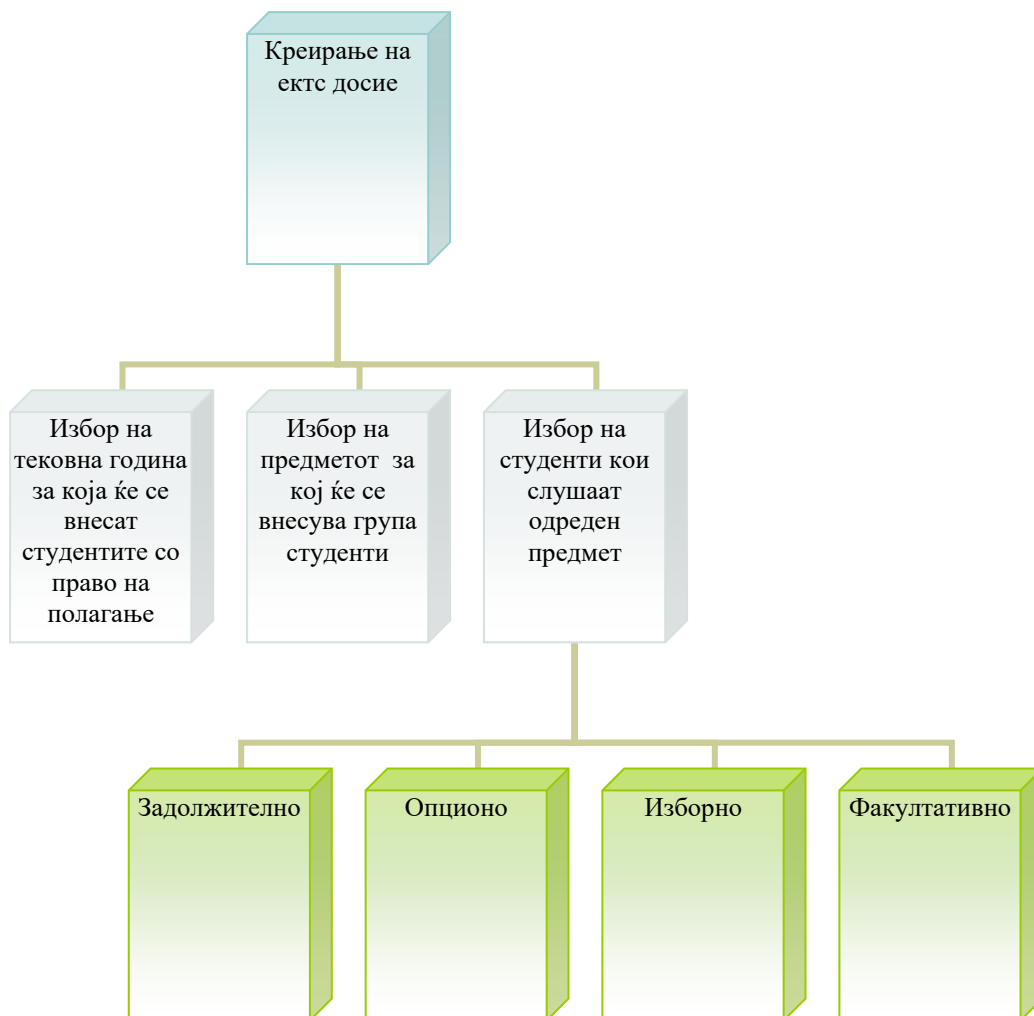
Креирање на ектс досие

Избор на тековна година за која ќе се внесат студентите со право на полагање

Избор на предметот за кој ќе се внесува група студенти

Избор на студенти кои слушаат одреден предмет

Задолжително

Опционо

Изборно

Факултативно